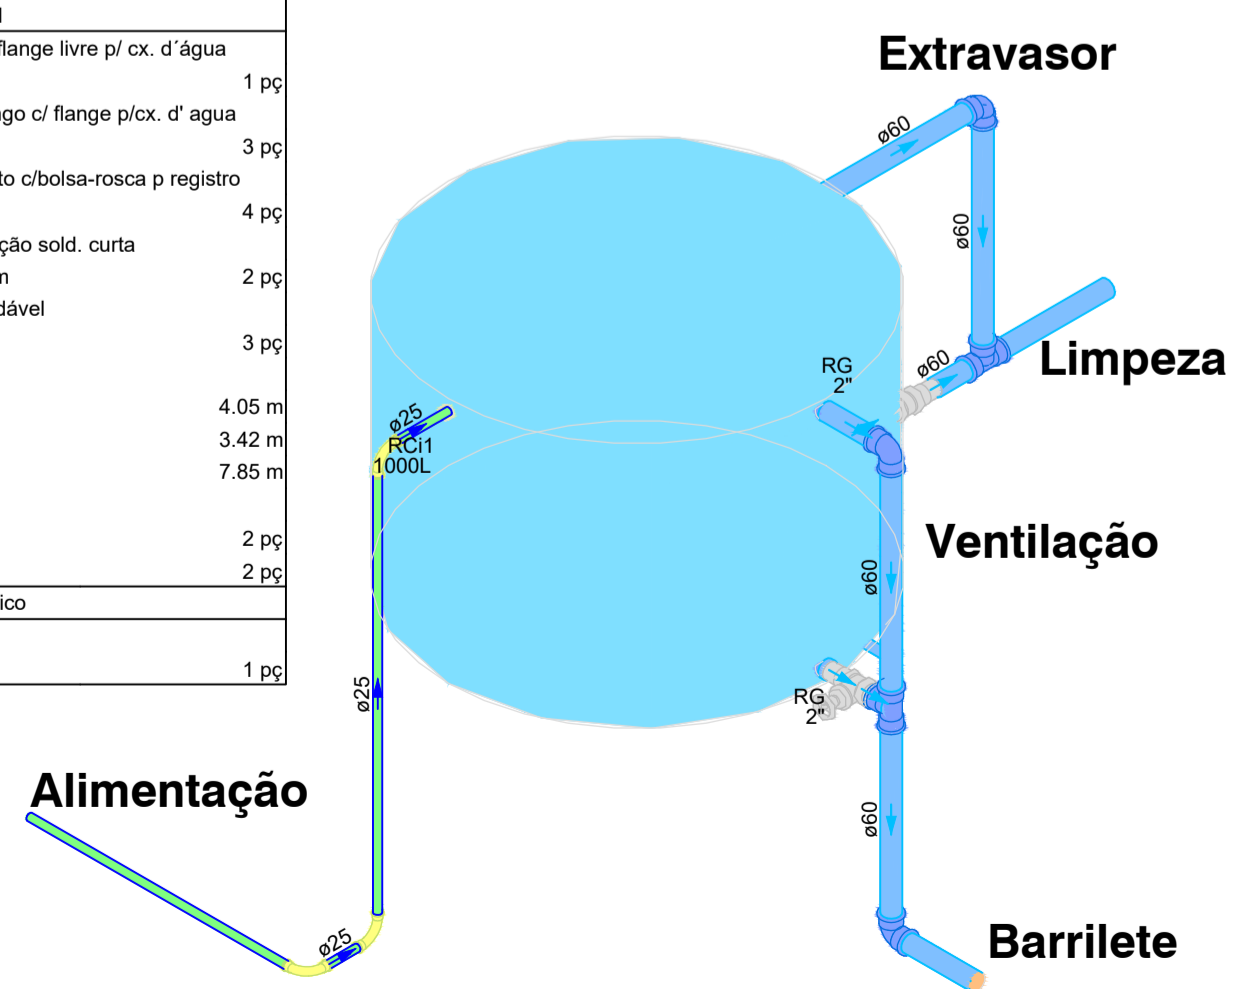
flange livre p/ cx. d´água
1 pç
go c/ flange p/cx. d' agua
3 pç
to c/bolsa-rosca p registro
4 pç
ção sold. curta
n
2 pç
dável
3 pç
4.05 m
3.42 m
7.85 m
2 pç
2 pç
ico
1 pç

Extravasor
ø60
ø60
Limpeza
RG 2"
ø60
ø25
RCi1
1000L
Ventilação
ø60
RG 2"
ø25
Alimentação
ø60
ø25
Barrilete